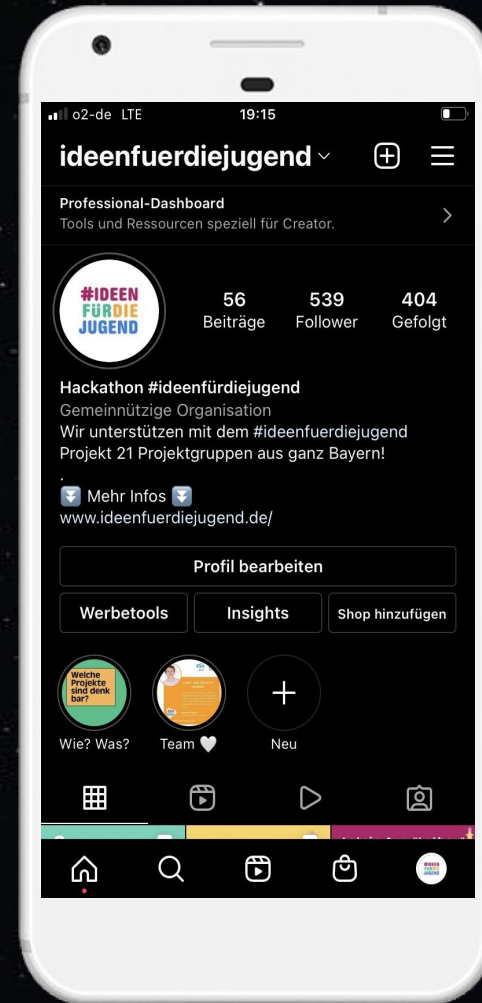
o2-de LTE 19:15

ideenfuerdiejugend

Professional-Dashboard
Tools und Ressourcen speziell für Creator.

#IDEEN FÜRDIE JUGEND

56 Beiträge
539 Follower
404 Gefolgt

Hackathon #ideenfürdiejugend
Gemeinnützige Organisation
Wir unterstützen mit dem #ideenfuerdiejugend Projekt 21 Projektgruppen aus ganz Bayern!
.
⏬ Mehr Infos ⏬
www.ideenfuerdiejugend.de/

Profil bearbeiten

Werbetools
Insights
Shop hinzufügen

Welche Projekte sind denk bar?

Wie? Was?
Team 🤍
Neu